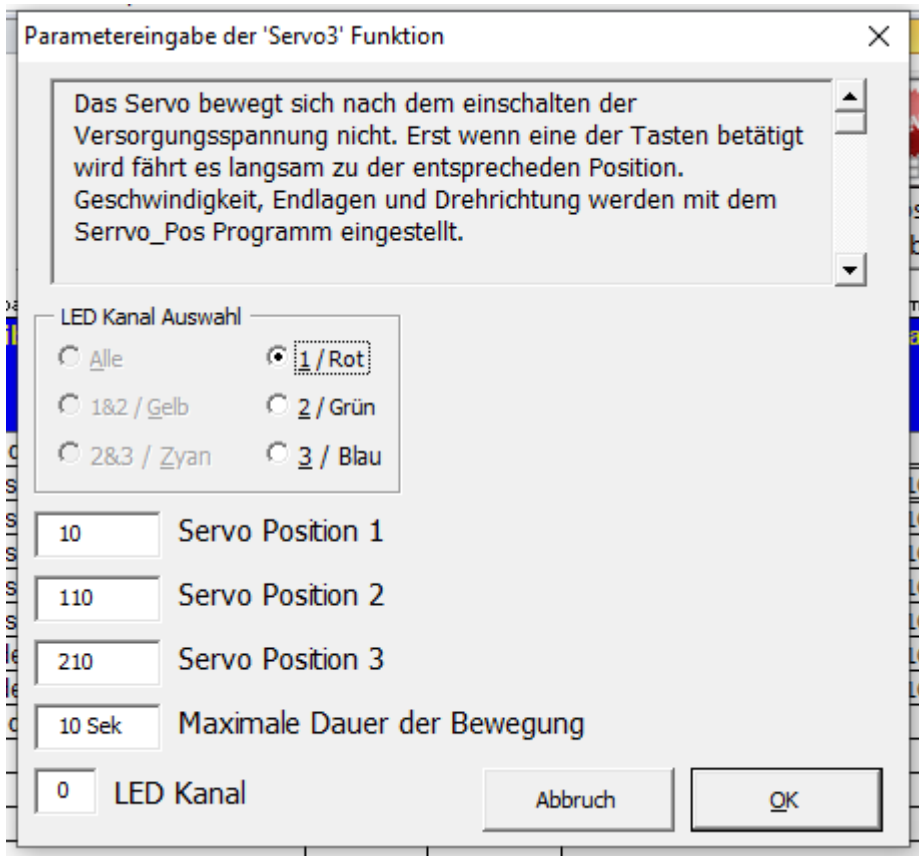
Parametereingabe der 'Servo3' Funktion

Das Servo bewegt sich nach dem einschalten der Versorgungsspannung nicht. Erst wenn eine der Tasten betätigt wird fährt es langsam zu der entsprecheden Position. Geschwindigkeit, Endlagen und Drehrichtung werden mit dem Serrvo_Pos Programm eingestellt.

LED Kanal Auswahl
Alle
1 / Rot
1&2 / Gelb
2 / Grün
2&3 / Zyan
3 / Blau

10 Servo Position 1
110 Servo Position 2
210 Servo Position 3
10 Sek Maximale Dauer der Bewegung
0 LED Kanal

Abbruch
OK